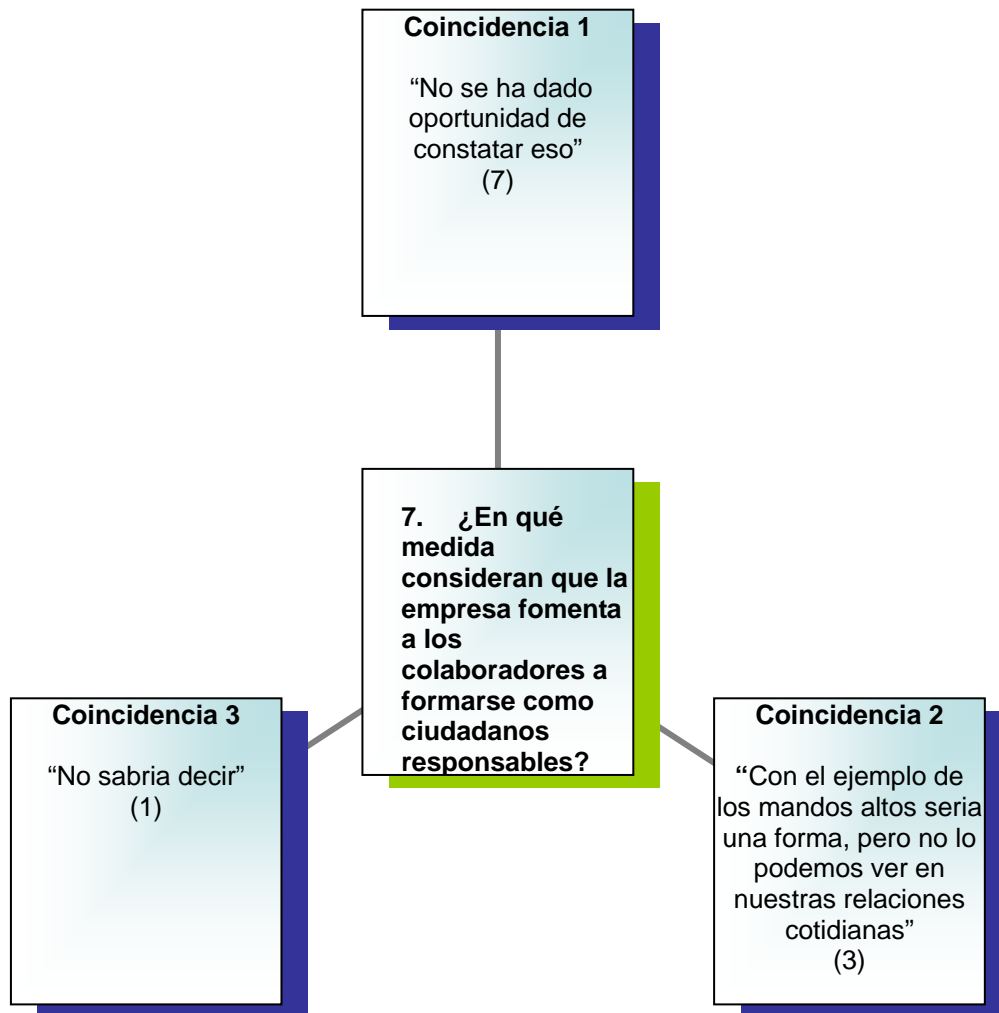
Coincidencia 1

“No se ha dado oportunidad de constatar eso” (7)

7. ¿En qué medida consideran que la empresa fomenta a los colaboradores a formarse como ciudadanos responsables?

Coincidencia 3

“No sabria decir” (1)

Coincidencia 2

“Con el ejemplo de los mandos altos seria una forma, pero no lo podemos ver en nuestras relaciones cotidianas” (3)